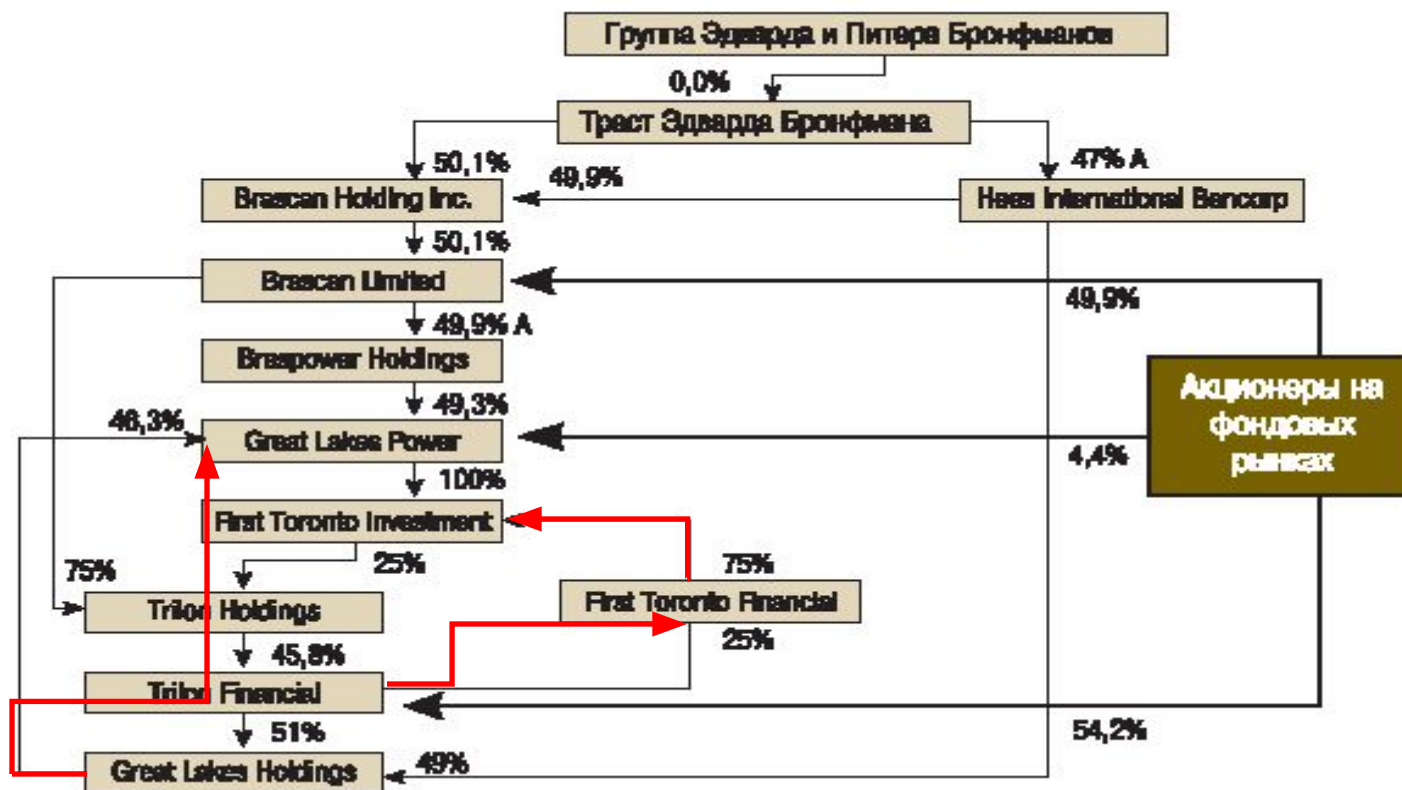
Группа Эдварда и Питера Бронфманов

0,0%

Траст Эдварда Бронфмана

50,1%

49,9%

47% A

Brascan Holding Inc.

Hees International Bancorp

50,1%

Brascan Limited

49,9%

49,9% A

Braspower Holdings

Акционеры на фондовых рынках

49,3%

46,3%

Great Lakes Power

4,4%

100%

First Toronto Investment

25%

75%

75%

First Toronto Financial

Trilon Holdings

25%

45,8%

Trilon Financial

51%

54,2%

Great Lakes Holdings

49%